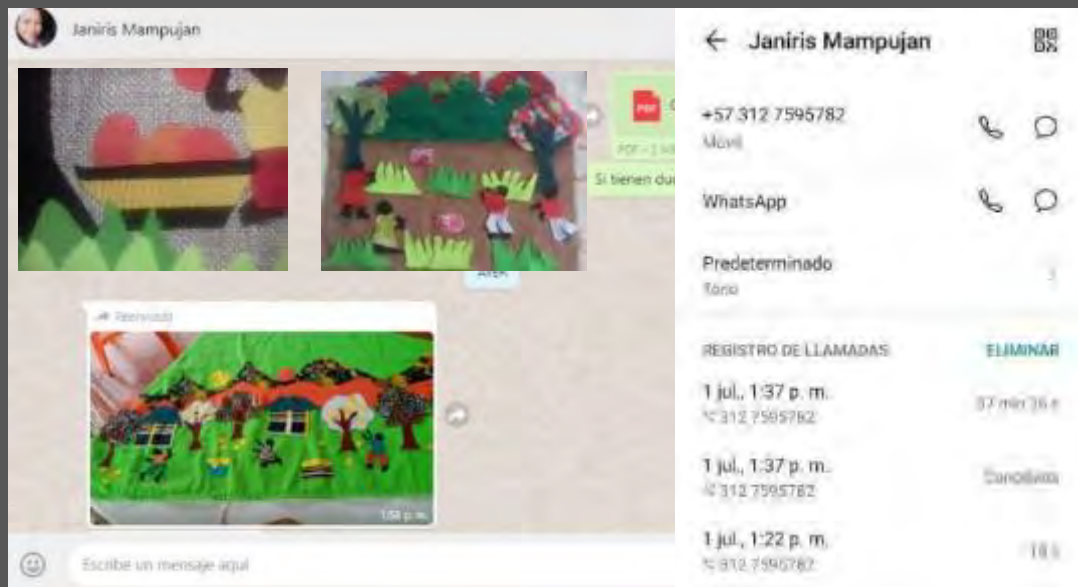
Janiris Mampujan

PDF
PDF · 2 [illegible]
Si tienen du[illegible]

Ayer

Reenviado
1:58 p. m.

Escribe un mensaje aquí

Janiris Mampujan

+57 312 7595782
Móvil

WhatsApp

Predeterminado
Tono

REGISTRO DE LLAMADAS
ELIMINAR

1 jul., 1:37 p. m.
312 7595782
37 min 36 s

1 jul., 1:37 p. m.
312 7595782
Cancelada

1 jul., 1:22 p. m.
312 7595782
18 s